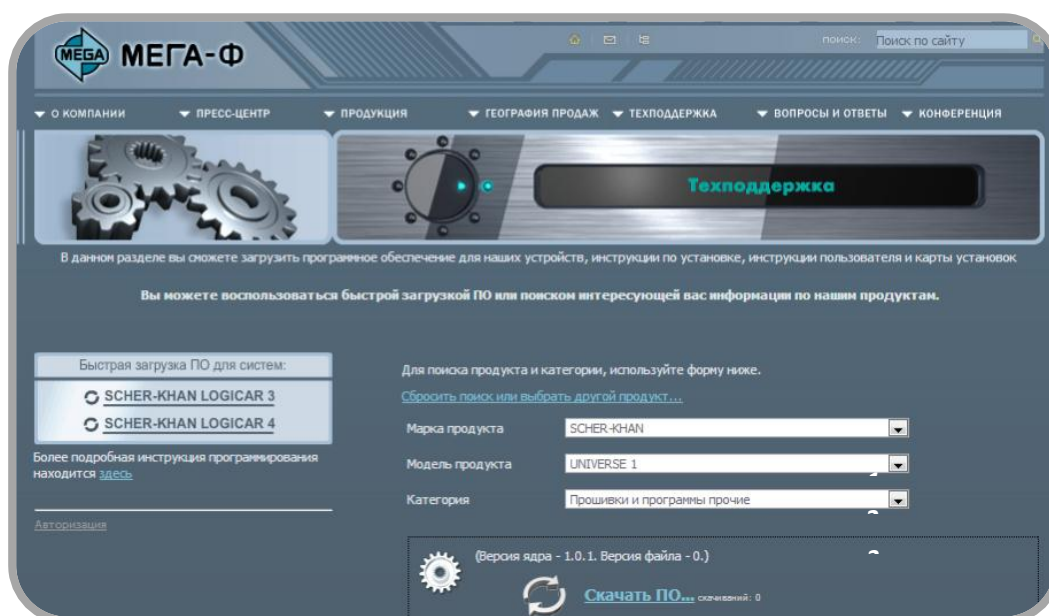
MEGA МЕГА-Ф

поиск: Поиск по сайту

О КОМПАНИИ ПРЕСС-ЦЕНТР ПРОДУКЦИЯ ГЕОГРАФИЯ ПРОДАЖ ТЕХПОДДЕРЖКА ВОПРОСЫ И ОТВЕТЫ КОНФЕРЕНЦИЯ

Техподдержка

В данном разделе вы сможете загрузить программное обеспечение для наших устройств, инструкции по установке, инструкции пользователя и карты установок

Вы можете воспользоваться быстрой загрузкой ПО или поиском интересующей вас информации по нашим продуктам.

Быстрая загрузка ПО для систем:

SCHER-KHAN LOGICAR 3

SCHER-KHAN LOGICAR 4

Более подробная инструкция программирования находится здесь

Авторизация

Для поиска продукта и категории, используйте форму ниже.

Сбросить поиск или выбрать другой продукт...

| Марка продукта | SCHER-KHAN |
|---|---|
| Модель продукта | UNIVERSE 1 |
| Категория | Прошивки и программы прочие |

(Версия ядра - 1.0.1. Версия файла - 0.)

Скачать ПО... скачиваний: 0